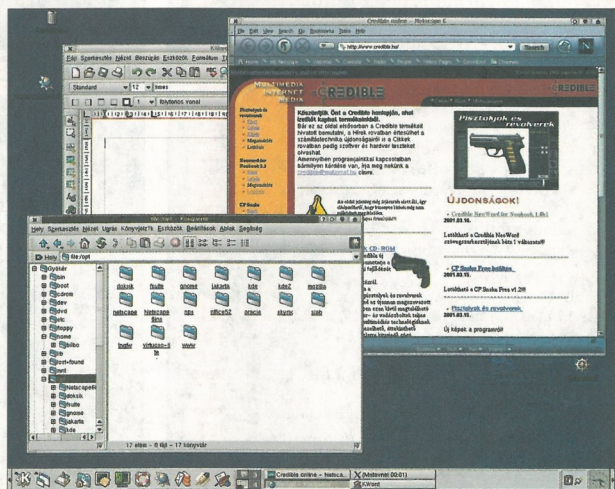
Credible online - Netscape 6

File Edit View Search Go Bookmarks Tasks Help

http://www.credible.hu/

Search

MULTIMEDIA INTERNET MEDIA

CREDIBLE

Köszöntjük Önt a Credible honlapján, ahol hasznos információkat találhat.

Pisztolyok és revolverek

ÚJDONSÁGOK!

Credible NewWord for Nowbook 1.0b1

2001.03.15.

Letölthető a Credible NewWord szövegszerkesztőjének béta 1 változata!!!

CP Studio Free letöltése

2001.03.15.

Letölthető a CP Studio Free v1.2!!!

Pisztolyok és revolverek

2001.03.15.

Új képek a programról!

CP Studio

Standard | 12 | times

folytonos vonal

Hely Szerkesztés Nézet Ugrás Könyvjelzők Eszközök Beállítások Ablak Segítség

Hely: file:/opt

Gyökér
bin
boot
cdrom
dev
dvd
etc
floppy
home
lib
lost+found
mnt
opt
Netscape6
doksik
hulle
gnome
jakarta
kde

doksik hulle gnome jakarta kde kde2 mozilla
netscape Netscape6 nps office52 oracle skyrix sisib
tvgfw virtuoso-lite www

17 elem - 0 fájl - 17 könyvtár

Credible online - Netsca...
(Mutevron 00:01)
KWord